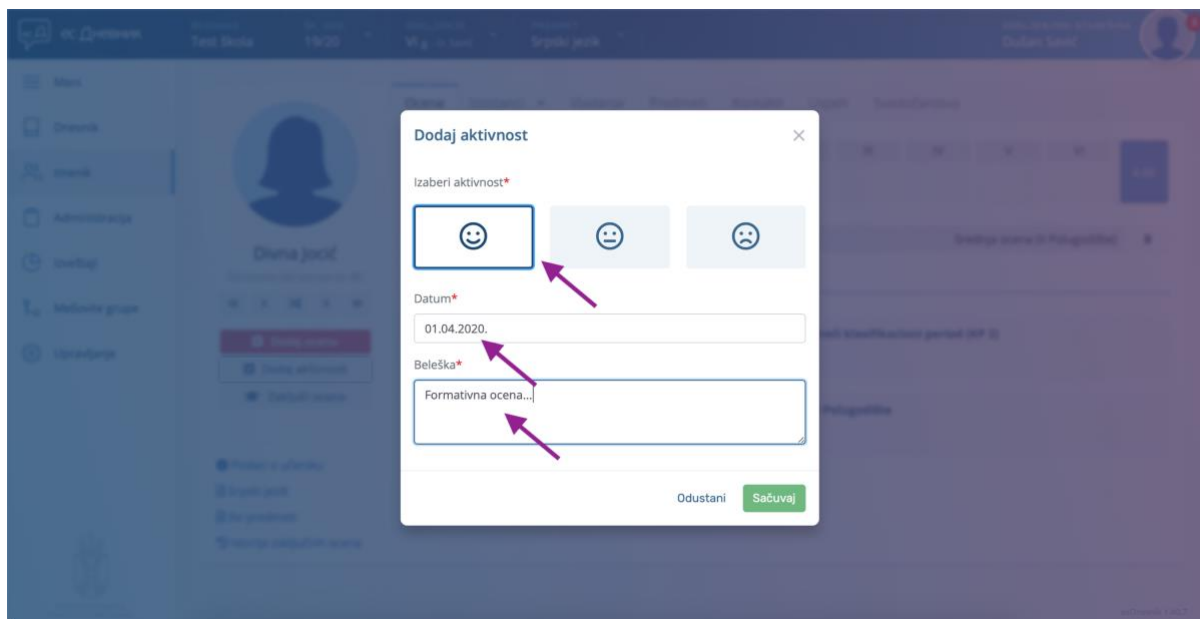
Dodaj aktivnost

×

Izaberi aktivnost*

☺ 😐 ☹

Datum*

01.04.2020.

Beleška*

Formativna ocena...

Odustani Sačuvaj

Test škola

Srpski jezik

Dušan Savić

Meni

Dnevnik

Učenik

Administracija

Izveštaji

Mešovite grupe

Upravljanje

Divna Jocić

Dodaj ocenu

Dodaj aktivnost

Zaključi ocenu

Ocene